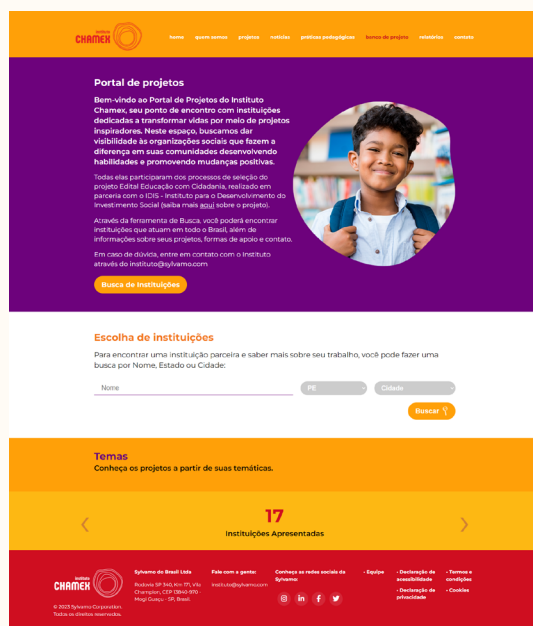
Instituto CHAMEX

home quem somos projetos notícias práticas pedagógicas banco de projetos relatórios contato

Portal de projetos

Bem-vindo ao Portal de Projetos do Instituto Chamex, seu ponto de encontro com instituições dedicadas a transformar vidas por meio de projetos inspiradores. Neste espaço, buscamos dar visibilidade às organizações sociais que fazem a diferença em suas comunidades desenvolvendo habilidades e promovendo mudanças positivas.

Todas elas participaram dos processos de seleção do projeto Edital Educação com Cidadania, realizado em parceria com o ICIS - Instituto para o Desenvolvimento do Investimento Social (saiba mais aqui sobre o projeto).

Através da ferramenta de Busca, você poderá encontrar instituições que atuam em todo o Brasil, além de informações sobre seus projetos, formas de apoio e contato.

Em caso de dúvida, entre em contato com o Instituto através do instituto@sylvamo.com

Busca de Instituições

Escolha de instituições

Para encontrar uma instituição parceira e saber mais sobre seu trabalho, você pode fazer uma busca por Nome, Estado ou Cidade:

Nome

PE

Cidade

Buscar

Temas

Conheça os projetos a partir de suas temáticas.

17

Instituições Apresentadas

Instituto CHAMEX

© 2023 Sylvamo Corporation. Todos os direitos reservados.

Sylvamo do Brasil Ltda

Rodovia SP 340, Km 171, Vila Champion, CEP 13840-970 - Mogi Guaçu - SP, Brasil.

Fale com a gente:

instituto@sylvamo.com

Conheça as redes sociais da Sylvamo:

• Equipe

• Declaração de acessibilidade

• Declaração de privacidade

• Termos e condições

• Cookies